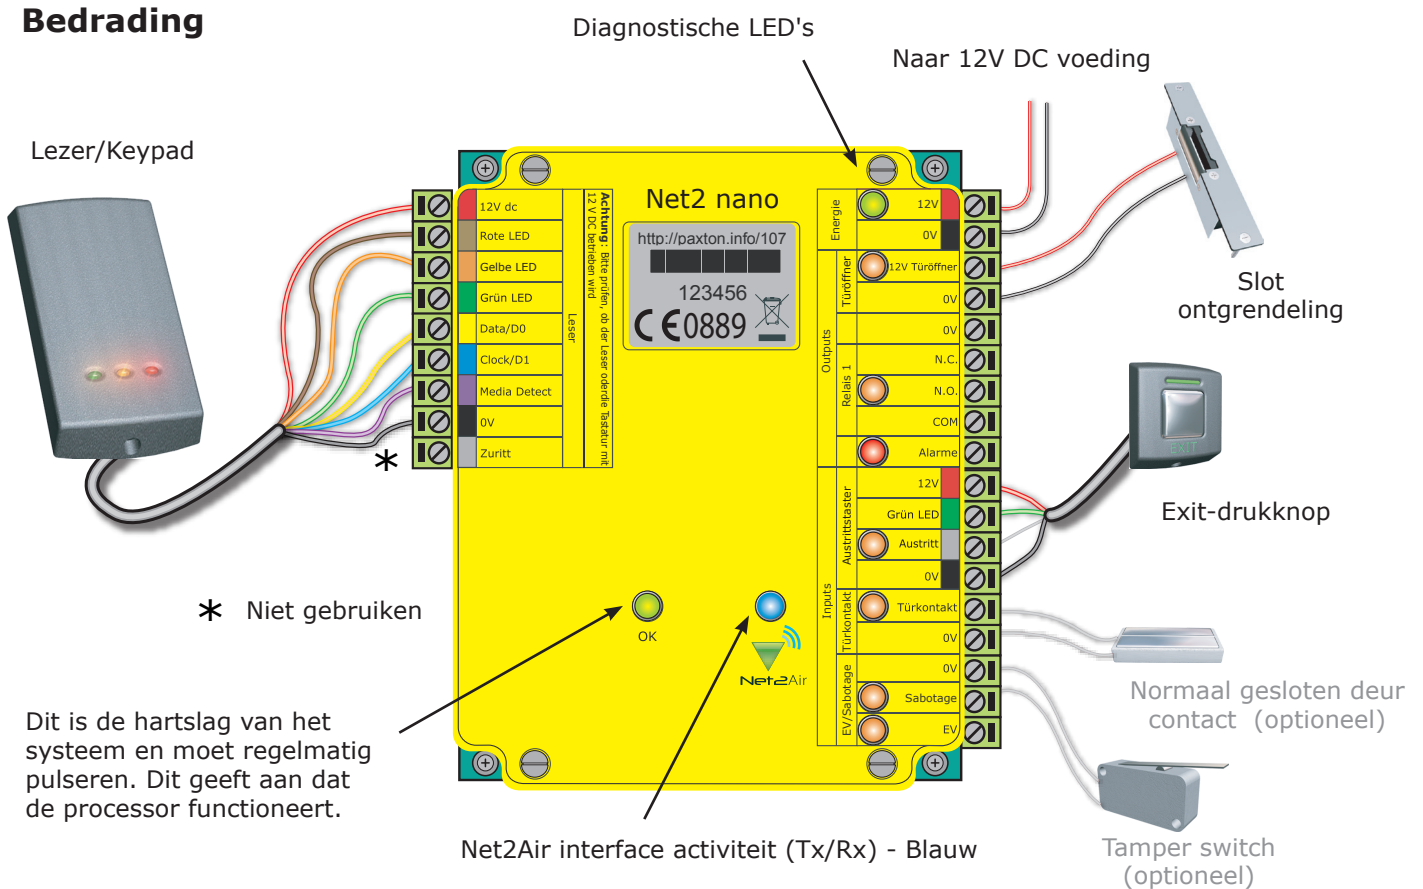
Bedrading

Diagnostische LED's

Naar 12V DC voeding

Lezer/Keypad

Net2 nano

http://paxton.info/107

123456

CE0889

Achtung: Bitte prüfen, ob der Leser oder die Tastatur mit 12 V DC betrieben wird

Leser

12V dc
Rote LED
Gelbe LED
Grün LED
Data/D0
Clock/D1
Media Detect
0V
Zuritt

Energie
12V
0V

Outputs
Türöffner
12V Türöffner
0V
0V

Relais 1
N.C.
N.O.
COM
Alarme

Inputs
Austrittstaster
12V
Grün LED
Austritt
0V

Türkontakt
Türkontakt
0V

EV/Sabotage
0V
Sabotage
EV

Slot ontgrendeling

Exit-drukknop

EXIT

∗

∗ Niet gebruiken

OK

Net2Air

Normaal gesloten deur contact (optioneel)

Dit is de hartslag van het systeem en moet regelmatig pulseren. Dit geeft aan dat de processor functioneert.

Net2Air interface activiteit (Tx/Rx) - Blauw

Tamper switch (optioneel)